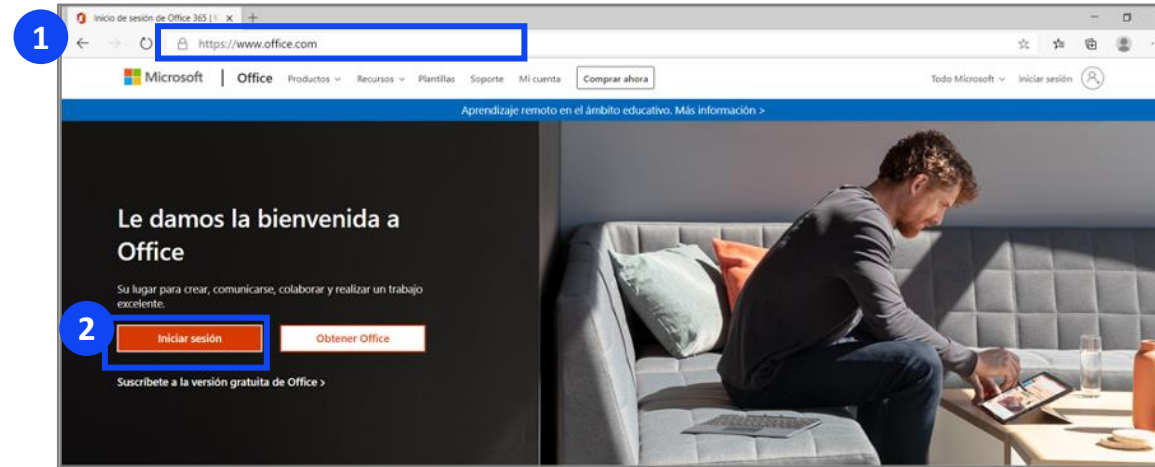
1

Inicio de sesión de Office 365 | \

https://www.office.com

Microsoft | Office Productos Recursos Plantillas Soporte Mi cuenta Comprar ahora

Todo Microsoft Iniciar sesión

Aprendizaje remoto en el ámbito educativo. Más información >

Le damos la bienvenida a Office

Su lugar para crear, comunicarse, colaborar y realizar un trabajo excelente.

2

Iniciar sesión

Obtener Office

Suscríbete a la versión gratuita de Office >